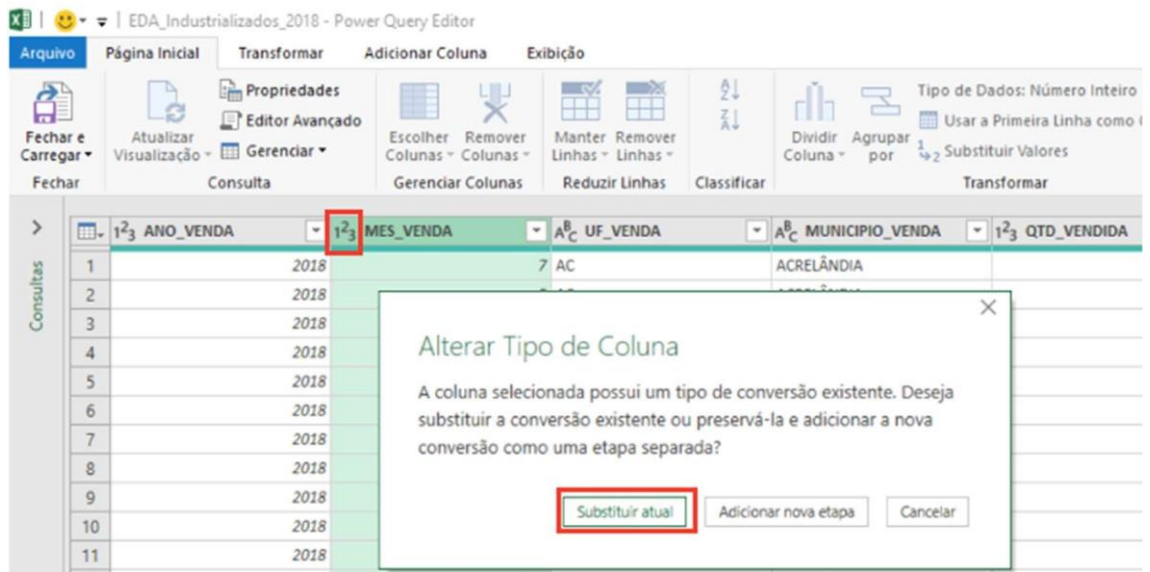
EDA_Industrializados_2018 - Power Query Editor

Arquivo | Página Inicial | Transformar | Adicionar Coluna | Exibição

Fechar e Carregar ▾
Fechar

Atualizar Visualização ▾
Propriedades
Editor Avançado
Gerenciar ▾
Consulta

Escolher Colunas ▾
Remover Colunas ▾
Gerenciar Colunas

Manter Linhas ▾
Remover Linhas ▾
Reduzir Linhas

Classificar

Dividir Coluna ▾
Agrupar por
Tipo de Dados: Número Inteiro
Usar a Primeira Linha como
Substituir Valores
Transformar

Consultas

| | $1^2_3$ ANO_VENDA | $1^2_3$ MES_VENDA | $A^B_C$ UF_VENDA | $A^B_C$ MUNICIPIO_VENDA | $1^2_3$ QTD_VENDIDA |
|---|---|---|---|---|---|
| 1 | 2018 | 7 | AC | ACRELÂNDIA | |
| 2 | 2018 | | | | |
| 3 | 2018 | | | | |
| 4 | 2018 | | | | |
| 5 | 2018 | | | | |
| 6 | 2018 | | | | |
| 7 | 2018 | | | | |
| 8 | 2018 | | | | |
| 9 | 2018 | | | | |
| 10 | 2018 | | | | |
| 11 | 2018 | | | | |

Alterar Tipo de Coluna

A coluna selecionada possui um tipo de conversão existente. Deseja substituir a conversão existente ou preservá-la e adicionar a nova conversão como uma etapa separada?

Substituir atual | Adicionar nova etapa | Cancelar